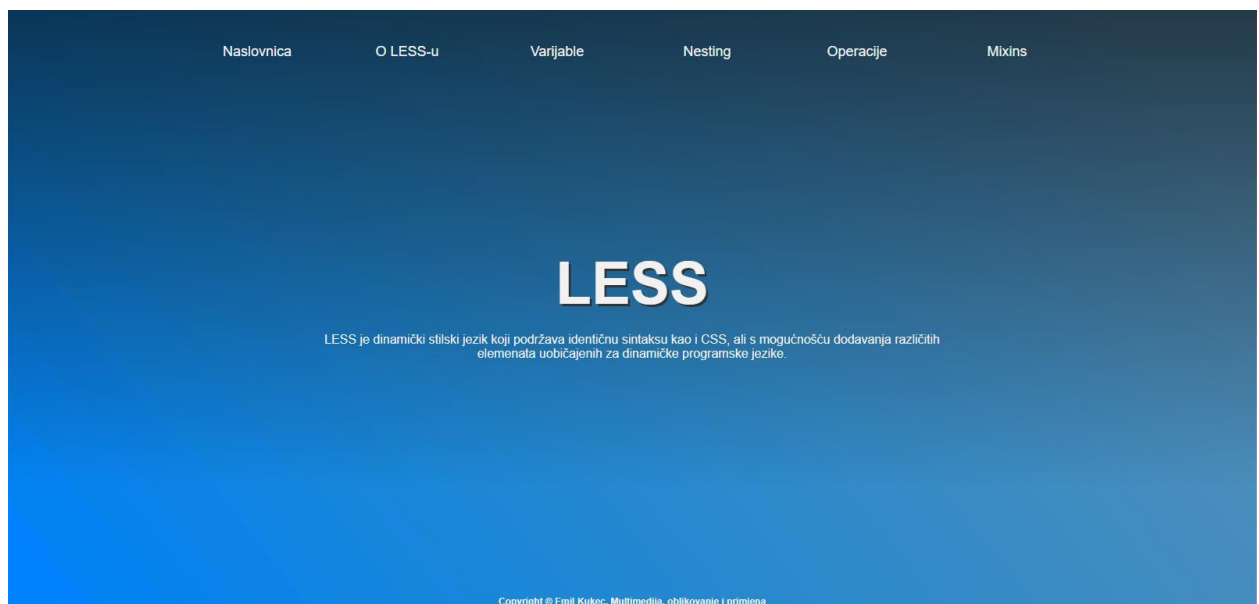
Naslovnica O LESS-u Varijable Nesting Operacije Mixins

LESS

LESS je dinamički stilski jezik koji podržava identičnu sintaksu kao i CSS, ali s mogućnošću dodavanja različitih elemenata uobičajenih za dinamičke programske jezike.

Copyright © Emil Kukec, Multimedija, oblikovanje i primjena